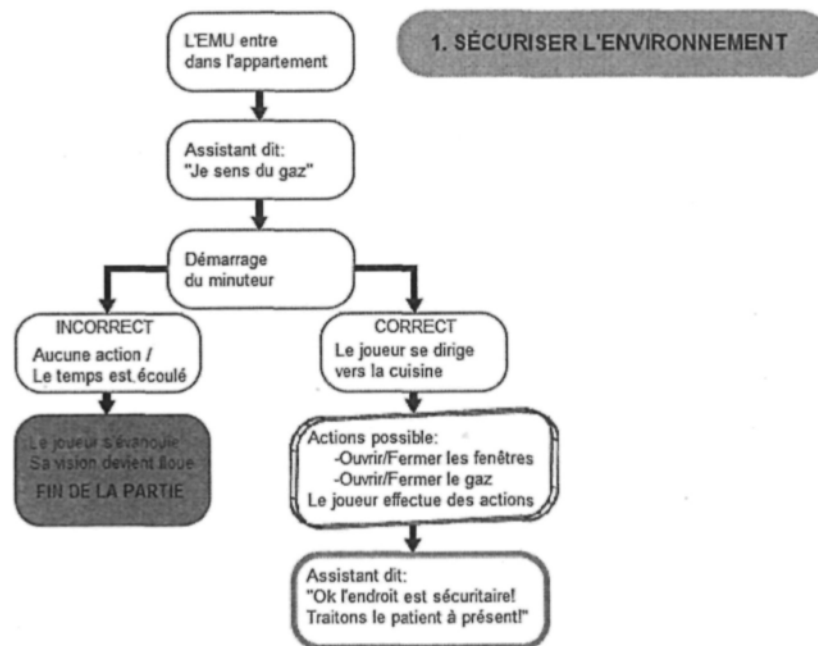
L'EMU entre dans l'appartement

1. SÉCURISER L'ENVIRONNEMENT

Assistant dit: "Je sens du gaz"

Démarrage du minuteur

INCORRECT
Aucune action / Le temps est écoulé

Le joueur s'évanouit
Sa vision devient floue
FIN DE LA PARTIE

CORRECT
Le joueur se dirige vers la cuisine

Actions possible:
-Ouvrir/Fermer les fenêtres
-Ouvrir/Fermer le gaz
Le joueur effectue des actions

Assistant dit:
"Ok l'endroit est sécuritaire! Traitons le patient à présent!"